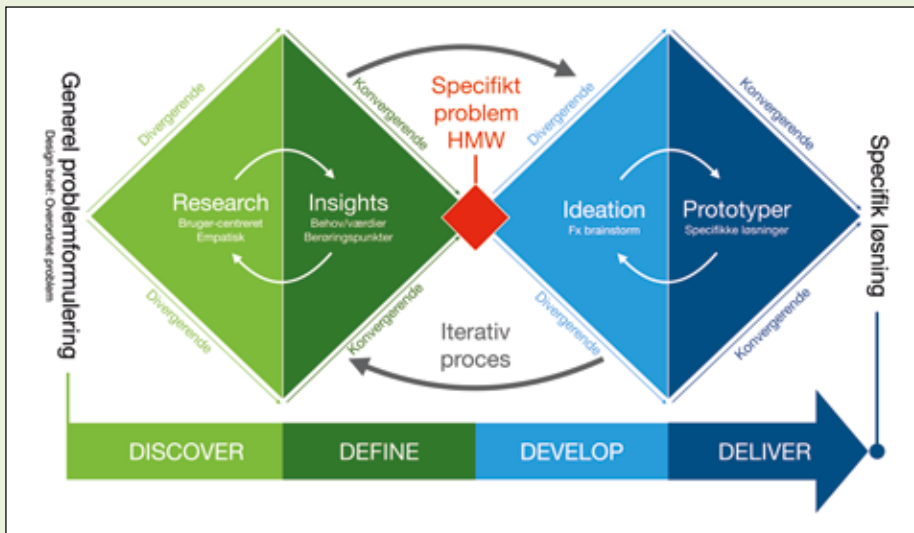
Generel problemformulering
Design brief: Overordnet problem

Divergerende
Divergerende
Research
Bruger-centreret
Empatisk

Konvergerende
Konvergerende
Insights
Behov/værdier
Berøringspunkter

Specifikt problem HMW

Iterativ proces

Divergerende
Divergerende
Ideation
Fx brainstorm

Konvergerende
Konvergerende
Prototyper
Specifikke løsninger

Specifik løsning

DISCOVER
DEFINE
DEVELOP
DELIVER